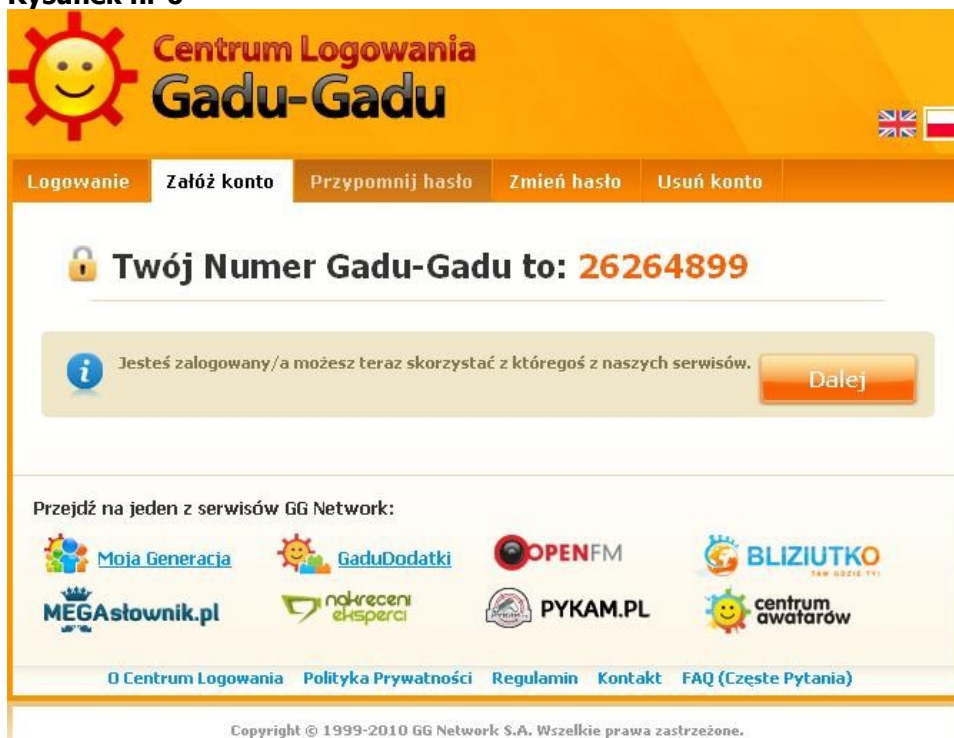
Rysunek nr 6

Centrum Logowania
Gadu-Gadu

Logowanie | Załóż konto | Przypomnij hasło | Zmień hasło | Usuń konto

Twój Numer Gadu-Gadu to: 26264899

Jesteś zalogowany/a możesz teraz skorzystać z któregoś z naszych serwisów.

Dalej

Przejdź na jeden z serwisów GG Network:

Moja Generacja
GaduDodatki
OPENFM
BLIZIUTKO
TAM GDZIE TY!
MEGAsłownik.pl
nakręceni eksperci
PYKAM.PL
centrum awatarów

O Centrum Logowania Polityka Prywatności Regulamin Kontakt FAQ (Częste Pytania)

Copyright © 1999-2010 GG Network S.A. Wszelkie prawa zastrzeżone.